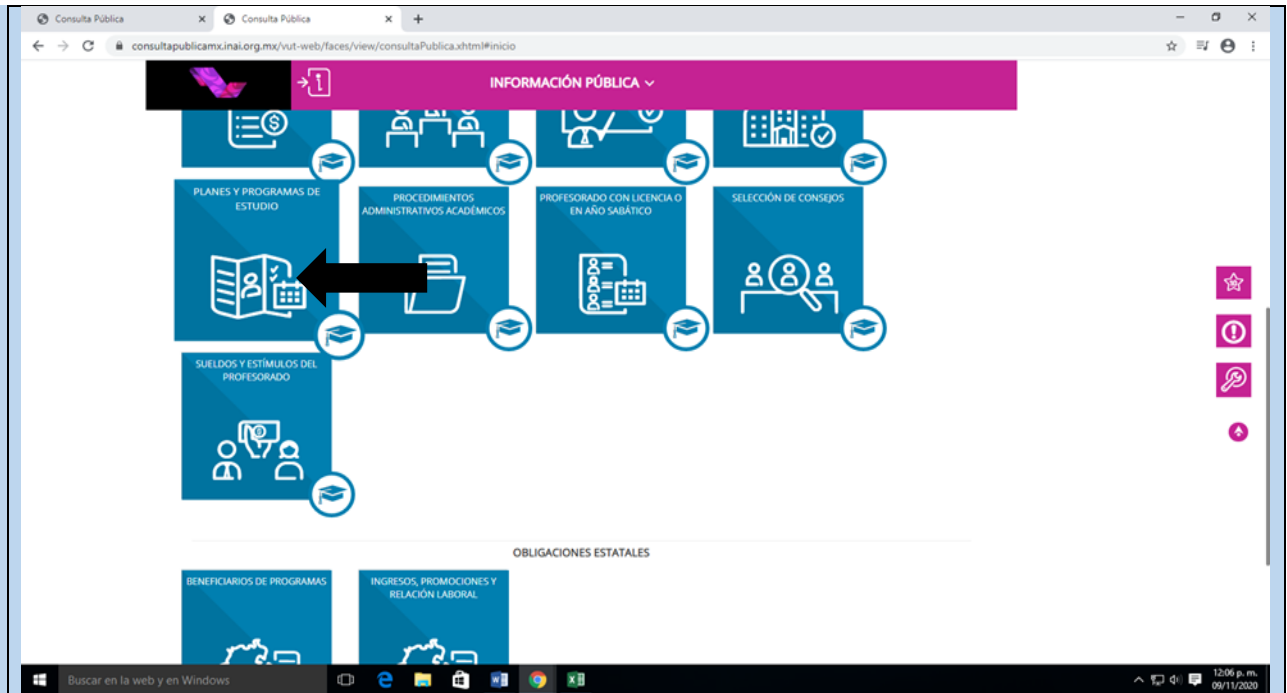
Consulta Pública
Consulta Pública
consultapublicamx.inai.org.mx/vut-web/faces/view/consultaPublica.xhtml#inicio

INFORMACIÓN PÚBLICA

PLANES Y PROGRAMAS DE ESTUDIO

PROCEDIMIENTOS ADMINISTRATIVOS ACADÉMICOS

PROFESORADO CON LICENCIA O EN AÑO SABÁTICO

SELECCIÓN DE CONSEJOS

SUELDOS Y ESTÍMULOS DEL PROFESORADO

OBLIGACIONES ESTATALES

BENEFICIARIOS DE PROGRAMAS

INGRESOS, PROMOCIONES Y RELACIÓN LABORAL

Buscar en la web y en Windows

12:06 p. m.
09/11/2020